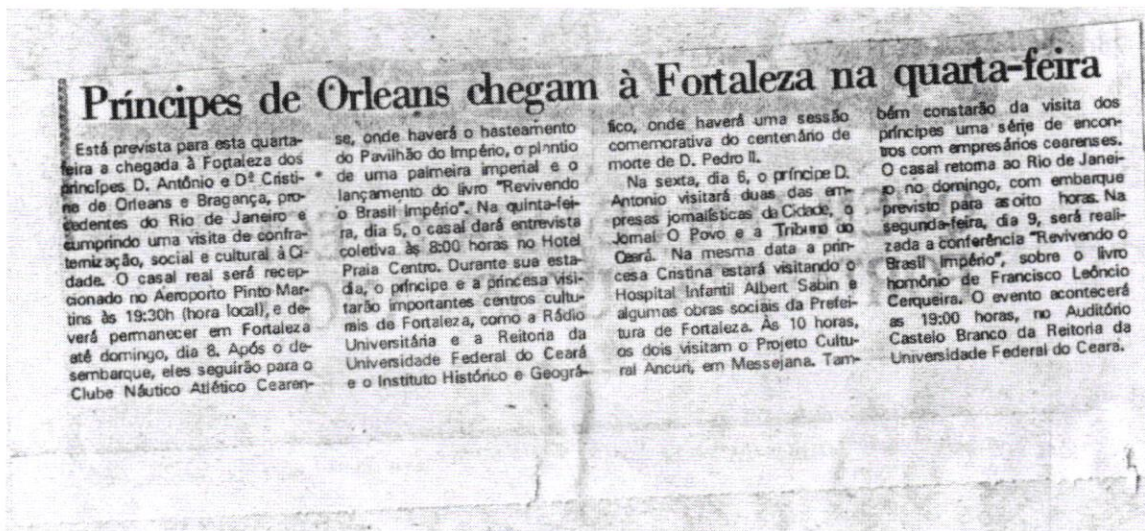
Príncipes de Orleans chegam à Fortaleza na quarta-feira

Está prevista para esta quarta-feira a chegada à Fortaleza dos príncipes D. Antônio e Dª Cristina de Orleans e Bragança, procedentes do Rio de Janeiro e cumprindo uma visita de confraternização, social e cultural à Cidade. O casal real será recepcionado no Aeroporto Pinto Martins às 19:30h (hora local), e deverá permanecer em Fortaleza até domingo, dia 8. Após o desembarque, eles seguirão para o Clube Náutico Atlético Cearense, onde haverá o hasteamento do Pavilhão do Império, o plantio de uma palmeira imperial e o lançamento do livro "Revivendo o Brasil Império". Na quinta-feira, dia 5, o casal dará entrevista coletiva às 8:00 horas no Hotel Praia Centro. Durante sua estadia, o príncipe e a princesa visitarão importantes centros culturais de Fortaleza, como a Rádio Universitária e a Reitoria da Universidade Federal do Ceará e o Instituto Histórico e Geográfico, onde haverá uma sessão comemorativa do centenário de morte de D. Pedro II.

Na sexta, dia 6, o príncipe D. Antonio visitará duas das empresas jornalísticas da Cidade, o Jornal O Povo e a Tribuna do Ceará. Na mesma data a princesa Cristina estará visitando o Hospital Infantil Albert Sabin e algumas obras sociais da Prefeitura de Fortaleza. Às 10 horas, os dois visitam o Projeto Cultural Ancuri, em Messejana. Também constarão da visita dos príncipes uma série de encontros com empresários cearenses. O casal retorna ao Rio de Janeiro no domingo, com embarque previsto para as oito horas. Na segunda-feira, dia 9, será realizada a conferência "Revivendo o Brasil Império", sobre o livro homônio de Francisco Leôncio Cerqueira. O evento acontecerá as 19:00 horas, no Auditório Castelo Branco da Reitoria da Universidade Federal do Ceará.